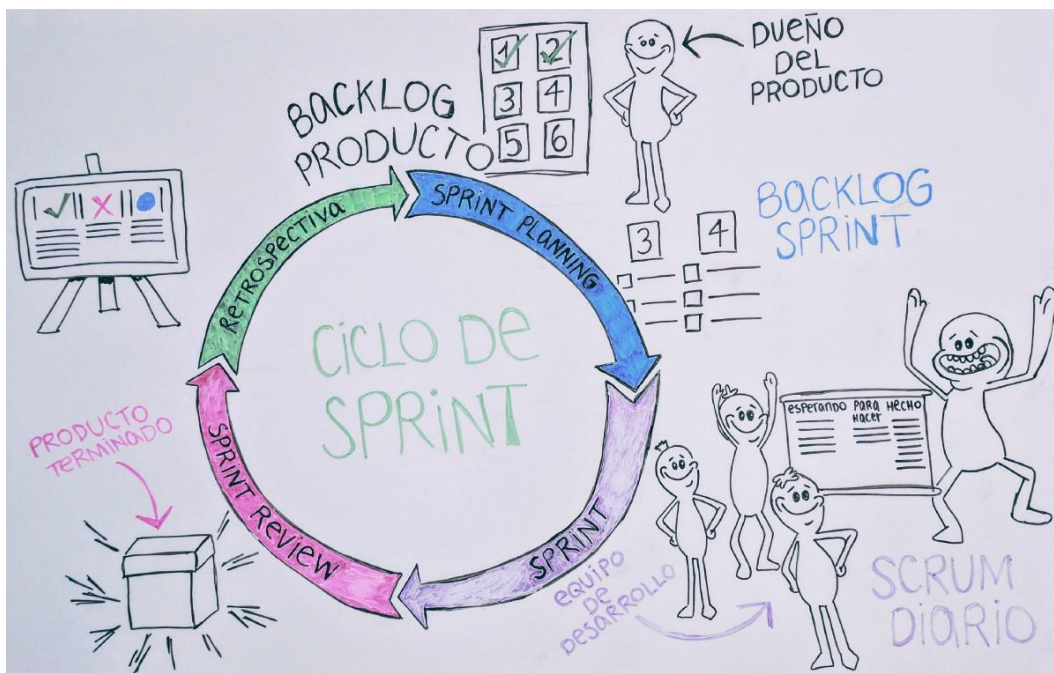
BACKLOG PRODUCTO

1 2
3 4
5 6

DUEÑO DEL PRODUCTO

BACKLOG SPRINT

3 4

SPRINT PLANNING

RETROSPECTIVA

CICLO DE SPRINT

PRODUCTO TERMINADO

SPRINT REVIEW

SPRINT

EQUIPO DE DESARROLLO

ESPERANDO PARA HACER HECHO

SCRUM DIARIO